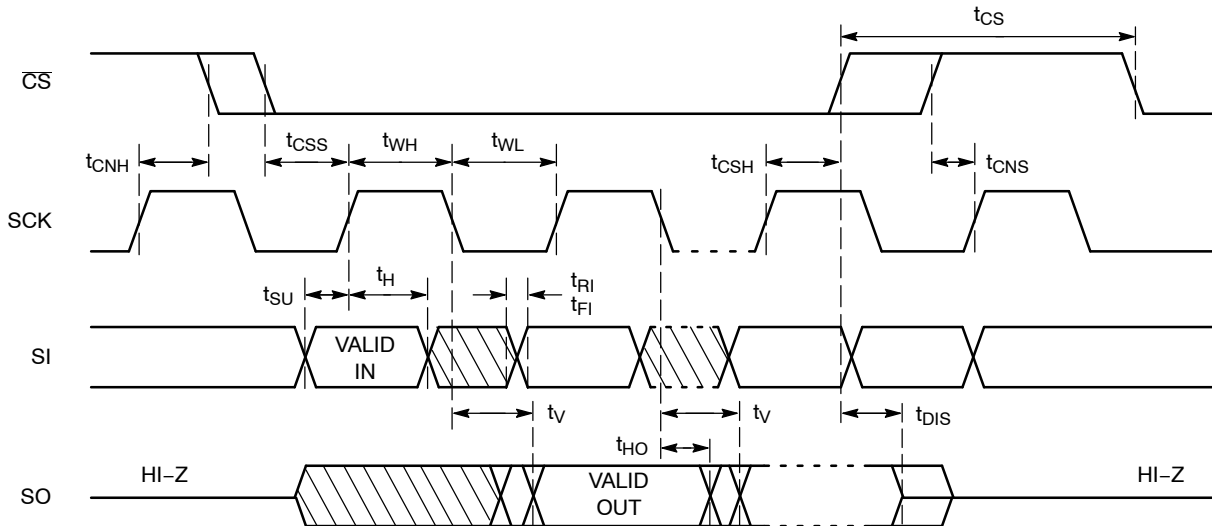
$t_{CS}$

$\overline{CS}$

$t_{CNH}$ $t_{CSS}$ $t_{WH}$ $t_{WL}$ $t_{CSH}$ $t_{CNS}$

SCK

$t_{SU}$ $t_{H}$ $t_{RI}$ $t_{FI}$

SI

VALID IN

$t_{V}$ $t_{V}$ $t_{DIS}$

$t_{HO}$

SO

HI−Z

VALID OUT

HI−Z